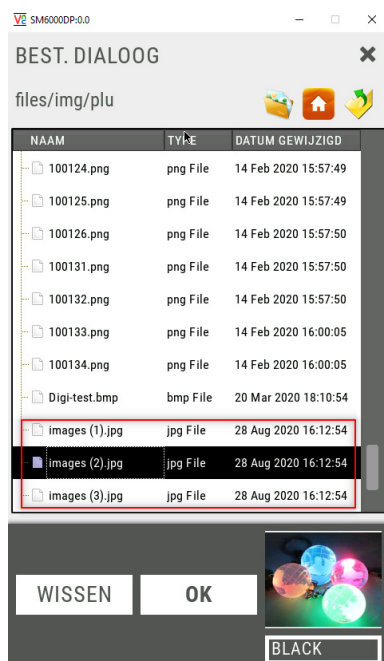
SM6000DP:0.0

BEST. DIALOOG

files/img/plu

| NAAM | TYPE | DATUM GEWIJZIGD |
|---|---|---|
| 100124.png | png File | 14 Feb 2020 15:57:49 |
| 100125.png | png File | 14 Feb 2020 15:57:49 |
| 100126.png | png File | 14 Feb 2020 15:57:50 |
| 100131.png | png File | 14 Feb 2020 15:57:50 |
| 100132.png | png File | 14 Feb 2020 15:57:50 |
| 100133.png | png File | 14 Feb 2020 16:00:05 |
| 100134.png | png File | 14 Feb 2020 16:00:05 |
| Digi-test.bmp | bmp File | 20 Mar 2020 18:10:54 |
| images (1).jpg | jpg File | 28 Aug 2020 16:12:54 |
| images (2).jpg | jpg File | 28 Aug 2020 16:12:54 |
| images (3).jpg | jpg File | 28 Aug 2020 16:12:54 |

WISSEN

OK

BLACK